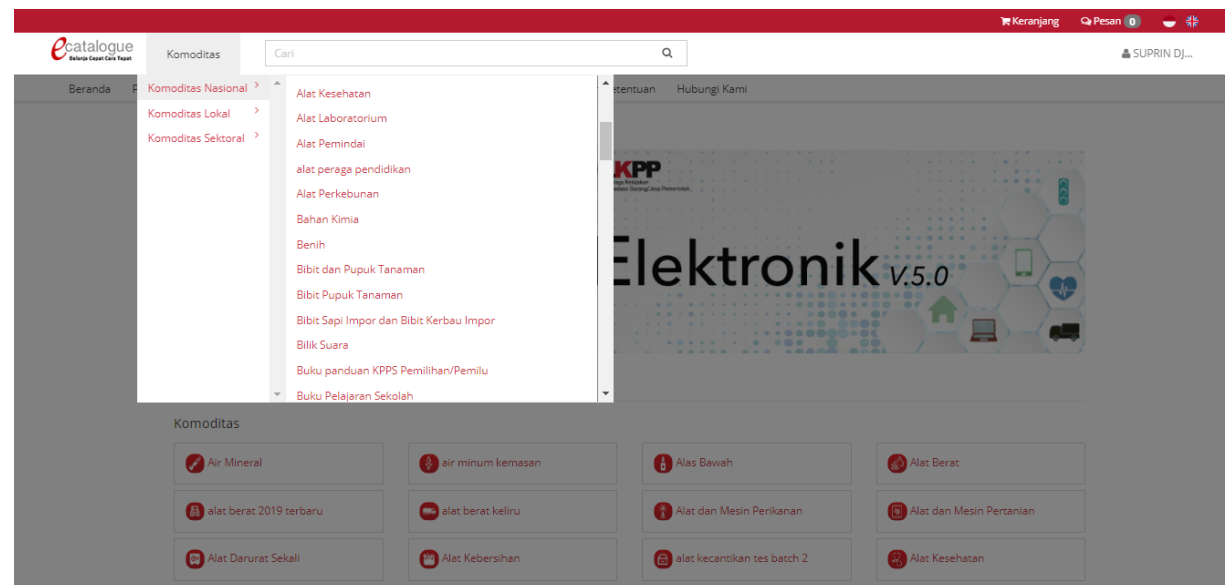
Keranjang Pesan 0

ecatalogue Belanja Cepat Cara Tepat

Komoditas

Cari

SUPRIN DJ...

Beranda

Komoditas Nasional
Komoditas Lokal
Komoditas Sektoral

Alat Kesehatan
Alat Laboratorium
Alat Pemindai
alat peraga pendidikan
Alat Perkebunan
Bahan Kimia
Benih
Bibit dan Pupuk Tanaman
Bibit Pupuk Tanaman
Bibit Sapi Impor dan Bibit Kerbau Impor
Bilik Suara
Buku panduan KPPS Pemilihan/Pemilu
Buku Pelajaran Sekolah

Ketentuan Hubungi Kami

KPP

Elektronik V.5.0

Komoditas

Air Mineral
air minum kemasan
Alas Bawah
Alat Berat
alat berat 2019 terbaru
alat berat keliru
Alat dan Mesin Perikanan
Alat dan Mesin Pertanian
Alat Darurat Sekali
Alat Kebersihan
alat kecantikan tes batch 2
Alat Kesehatan